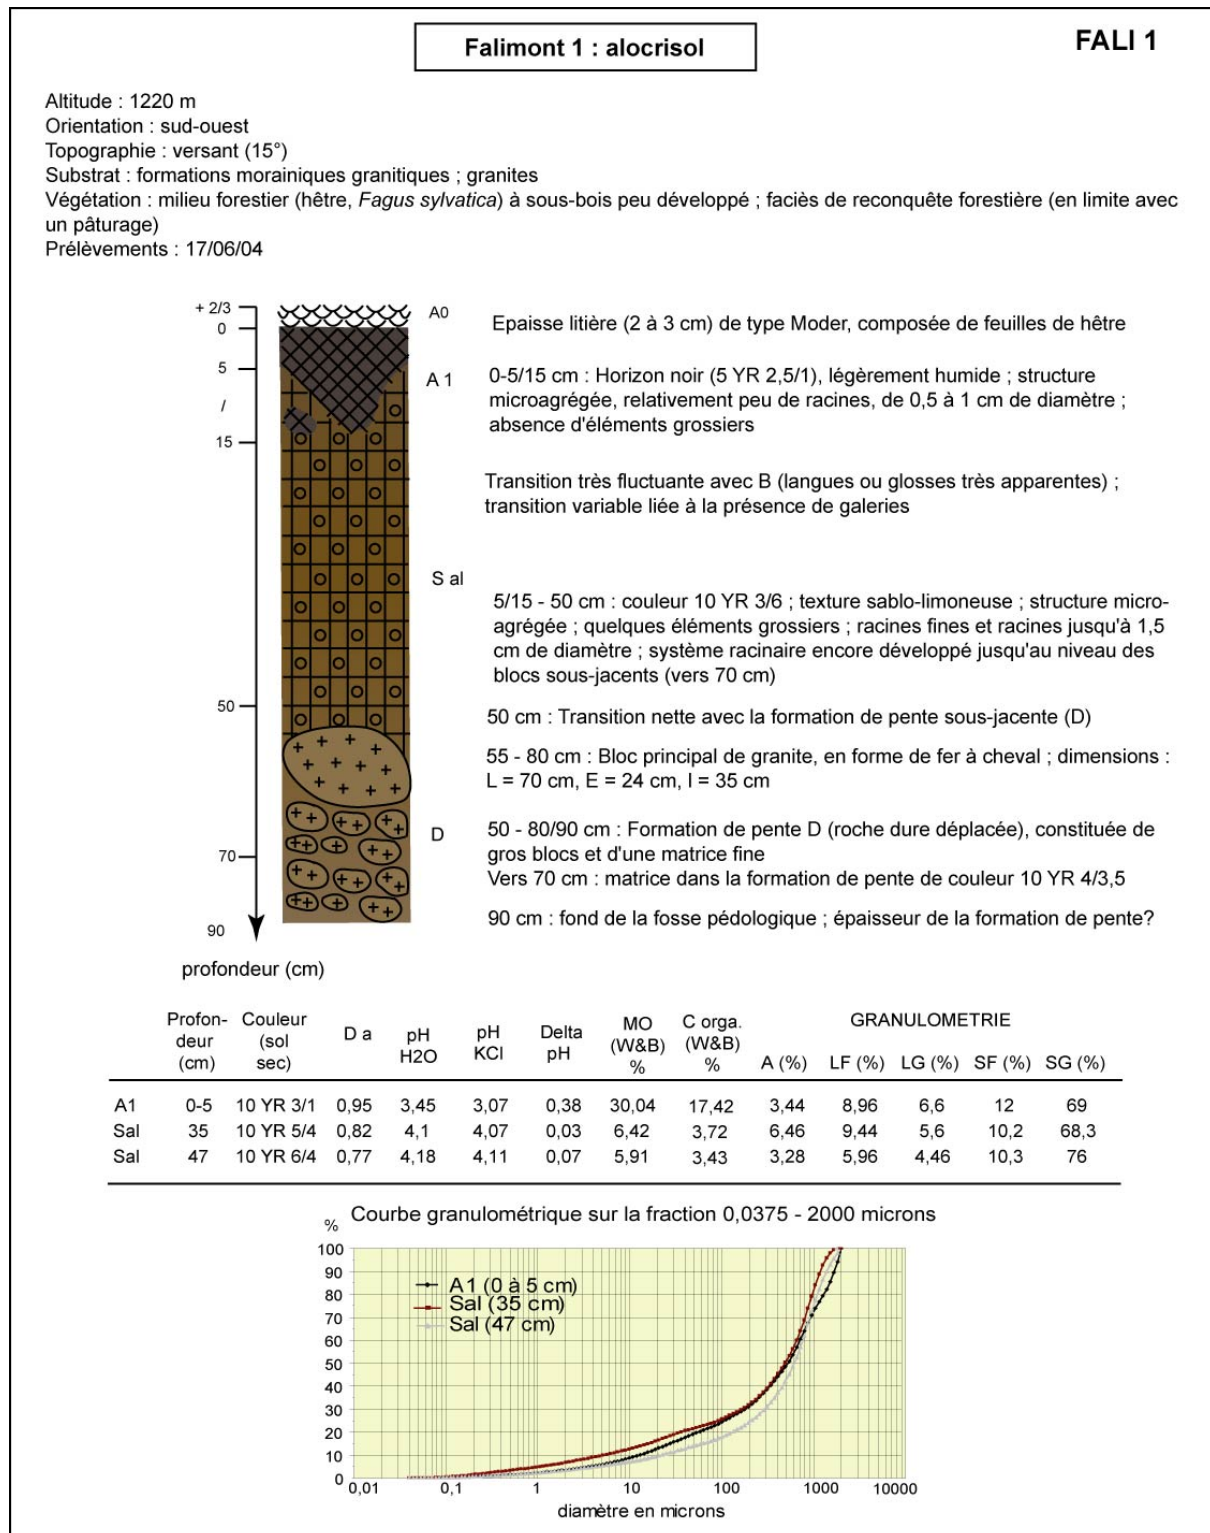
Falimont 1 : alocrisol

FALI 1

Altitude : 1220 m
Orientation : sud-ouest
Topographie : versant (15°)
Substrat : formations morainiques granitiques ; granites
Végétation : milieu forestier (hêtre, *Fagus sylvatica*) à sous-bois peu développé ; faciès de reconquête forestière (en limite avec un pâturage)
Prélèvements : 17/06/04

+ 2/3
0
5
/
15
50
70
90

profondeur (cm)

A0

Epaisse litière (2 à 3 cm) de type Moder, composée de feuilles de hêtre

A 1

0-5/15 cm : Horizon noir (5 YR 2,5/1), légèrement humide ; structure microagrégée, relativement peu de racines, de 0,5 à 1 cm de diamètre ; absence d'éléments grossiers

Transition très fluctuante avec B (langues ou glosses très apparentes) ; transition variable liée à la présence de galeries

S al

5/15 - 50 cm : couleur 10 YR 3/6 ; texture sablo-limoneuse ; structure microagrégée ; quelques éléments grossiers ; racines fines et racines jusqu'à 1,5 cm de diamètre ; système racinaire encore développé jusqu'au niveau des blocs sous-jacents (vers 70 cm)

50 cm : Transition nette avec la formation de pente sous-jacente (D)

55 - 80 cm : Bloc principal de granite, en forme de fer à cheval ; dimensions : L = 70 cm, E = 24 cm, l = 35 cm

D

50 - 80/90 cm : Formation de pente D (roche dure déplacée), constituée de gros blocs et d'une matrice fine
Vers 70 cm : matrice dans la formation de pente de couleur 10 YR 4/3,5

90 cm : fond de la fosse pédologique ; épaisseur de la formation de pente?

| | Profondeur (cm) | Couleur (sol sec) | D a | pH H2O | pH KCl | Delta pH | MO (W&B) % | C orga. (W&B) % | GRANULOMETRIE A (%) | LF (%) | LG (%) | SF (%) | SG (%) |
|---|---|---|---|---|---|---|---|---|---|---|---|---|---|
| A1 | 0-5 | 10 YR 3/1 | 0,95 | 3,45 | 3,07 | 0,38 | 30,04 | 17,42 | 3,44 | 8,96 | 6,6 | 12 | 69 |
| Sal | 35 | 10 YR 5/4 | 0,82 | 4,1 | 4,07 | 0,03 | 6,42 | 3,72 | 6,46 | 9,44 | 5,6 | 10,2 | 68,3 |
| Sal | 47 | 10 YR 6/4 | 0,77 | 4,18 | 4,11 | 0,07 | 5,91 | 3,43 | 3,28 | 5,96 | 4,46 | 10,3 | 76 |

Courbe granulométrique sur la fraction 0,0375 - 2000 microns

%
100
90
80
70
60
50
40
30
20
10
0

A1 (0 à 5 cm)
Sal (35 cm)
Sal (47 cm)

0,01 0,1 1 10 100 1000 10000
diamètre en microns